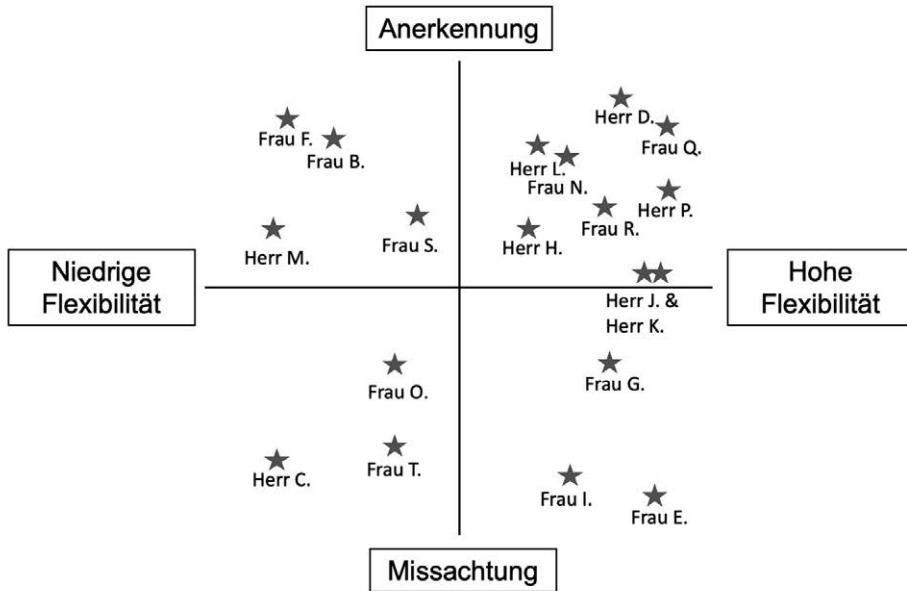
Anerkennung

Frau F.
Frau B.
Herr M.
Frau S.

Herr D.
Frau Q.
Herr L.
Frau N.
Herr P.
Frau R.
Herr H.

Niedrige Flexibilität

Hohe Flexibilität

Herr J. & Herr K.

Frau O.
Frau G.
Herr C.
Frau T.
Frau I.
Frau E.

Missachtung